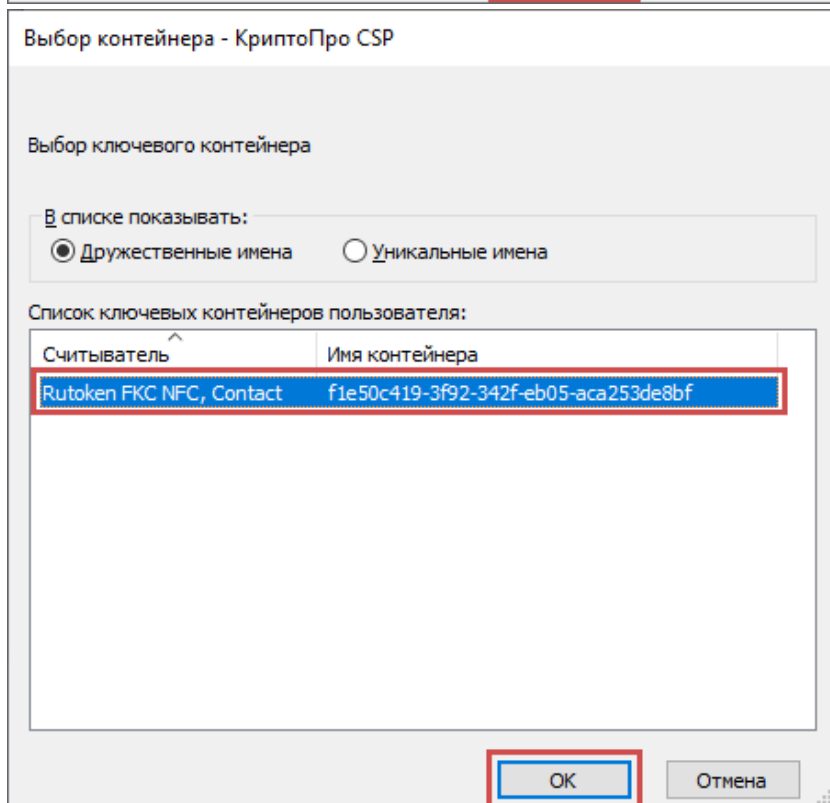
Выбор контейнера - КриптоПро CSP

Выбор ключевого контейнера

В списке показывать:

Дружественные имена

Уникальные имена

Список ключевых контейнеров пользователя:

| Считыватель | Имя контейнера |
|---|---|
| Rutoken FKC NFC, Contact | f1e50c419-3f92-342f-eb05-aca253de8bf |

OK

Отмена